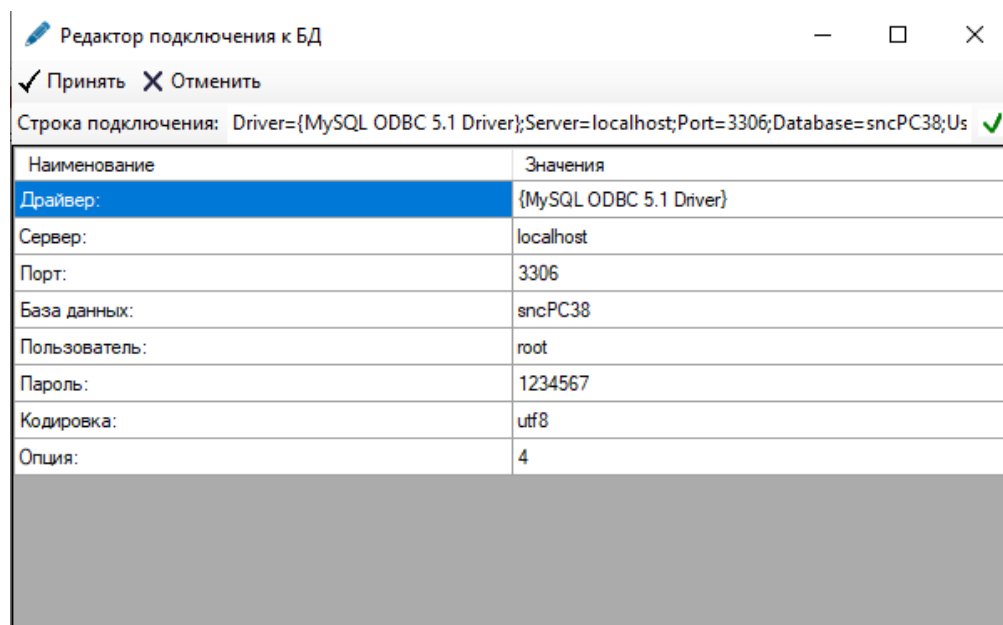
Редактор подключения к БД

Принять Отменить

Строка подключения: Driver={MySQL ODBC 5.1 Driver};Server=localhost;Port=3306;Database=sncPC38;Us

| Наименование | Значения |
|---|---|
| Драйвер: | {MySQL ODBC 5.1 Driver} |
| Сервер: | localhost |
| Порт: | 3306 |
| База данных: | sncPC38 |
| Пользователь: | root |
| Пароль: | 1234567 |
| Кодировка: | utf8 |
| Опция: | 4 |